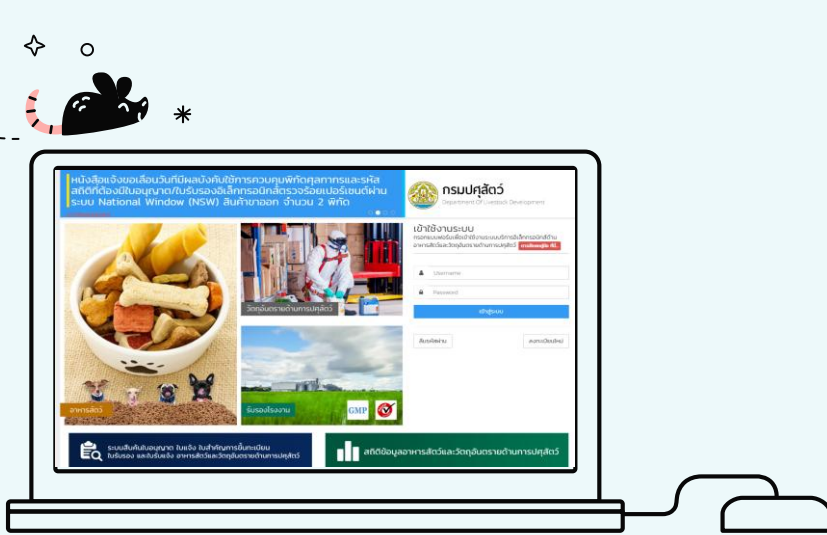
หนังสือแจ้งขอเลื่อนวันที่มีผลบังคับใช้การควบคุมพิกัดศุลกากรและรหัสสถิติที่ต้องมีใบอนุญาต/ใบรับรองอิเล็กทรอนิกส์ตรวจร้อยเปอร์เซ็นต์ผ่านระบบ National Window (NSW) สินค้าขาออก จำนวน 2 พิกัด

กรมปศุสัตว์
Department Of Livestock Development

เข้าใช้งานระบบ
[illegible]

Username
Password
เข้าสู่ระบบ

ลืมรหัสผ่าน
ลงทะเบียนใหม่

อาหารสัตว์
วัตถุอันตรายด้านการปศุสัตว์
รับรองโรงงาน
GMP

ระบบสืบค้นใบอนุญาต ใบแจ้ง ใบสำคัญการขึ้นทะเบียน ใบรับรอง และใบรับแจ้ง อาหารสัตว์และวัตถุอันตรายด้านการปศุสัตว์

สถิติข้อมูลอาหารสัตว์และวัตถุอันตรายด้านการปศุสัตว์